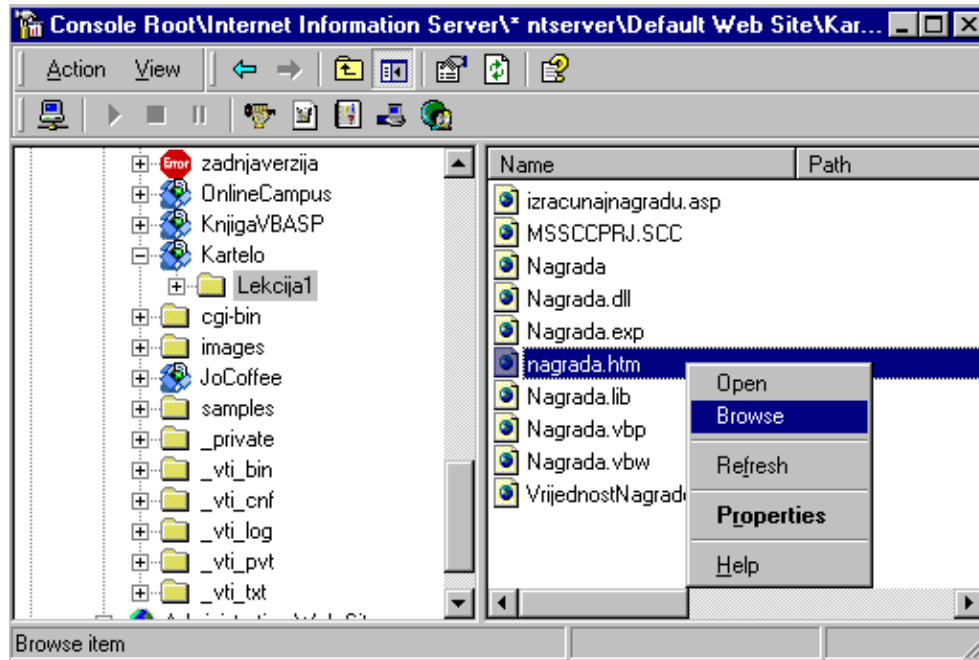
Console Root\Internet Information Server\* ntserver\Default Web Site\Kar...

Action View

Error zadnjaverzija
OnlineCampus
KnjigaVBASP
Kartelo
Lekcija1
cgi-bin
images
JoCoffee
samples
_private
_vti_bin
_vti_cnf
_vti_log
_vti_pvt
_vti_txt
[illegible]

| Name | Path |
|---|---|
| izracunajnagradu.asp | |
| MSSCCPRJ.SCC | |
| Nagrada | |
| Nagrada.dll | |
| Nagrada.exp | |
| nagrada.htm | |
| Nagrada.lib | |
| Nagrada.vbp | |
| Nagrada.vbw | |
| VrijednostNagrade | |

Open
Browse
Refresh
Properties
Help

Browse item